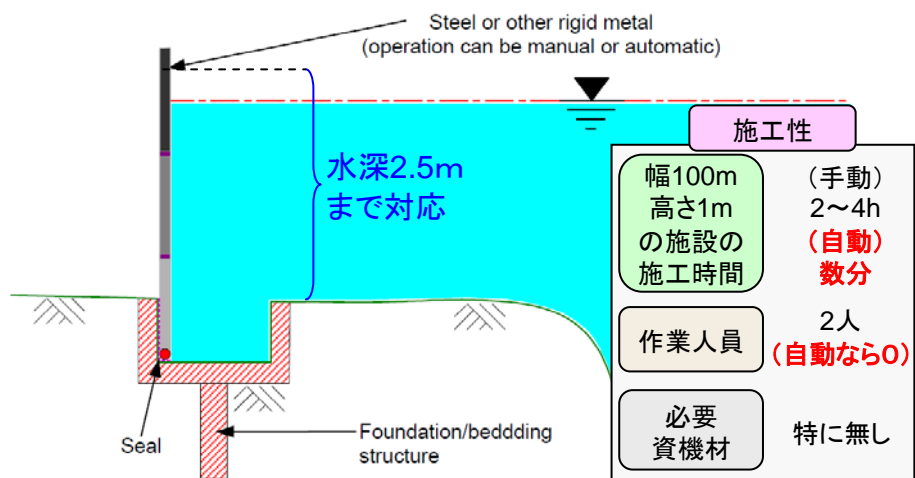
Steel or other rigid metal
(operation can be manual or automatic)

水深2.5m
まで対応

施工性

幅100m
高さ1m
の施設の
施工時間

（手動）
2〜4h
（自動）
数分

作業人員

2人
（自動なら0）

必要
資機材

特に無し

Seal

Foundation/beddding
structure